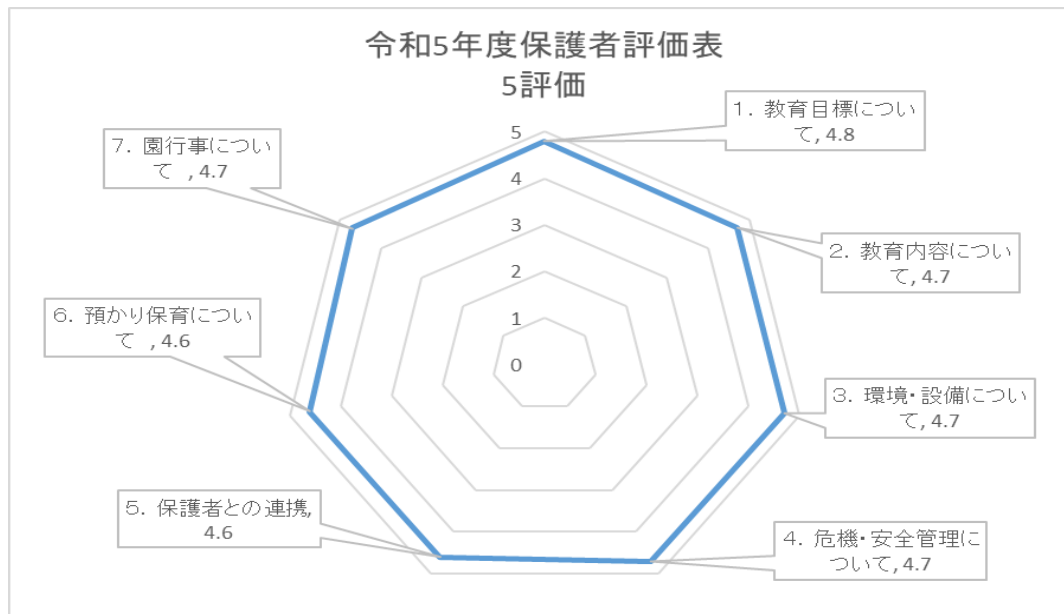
令和5年度保護者評価表
5評価

5
4
3
2
1
0

1. 教育目標について, 4.8

2. 教育内容について, 4.7

3. 環境・設備について, 4.7

4. 危機・安全管理について, 4.7

5. 保護者との連携, 4.6

6. 預かり保育について , 4.6

7. 園行事について , 4.7